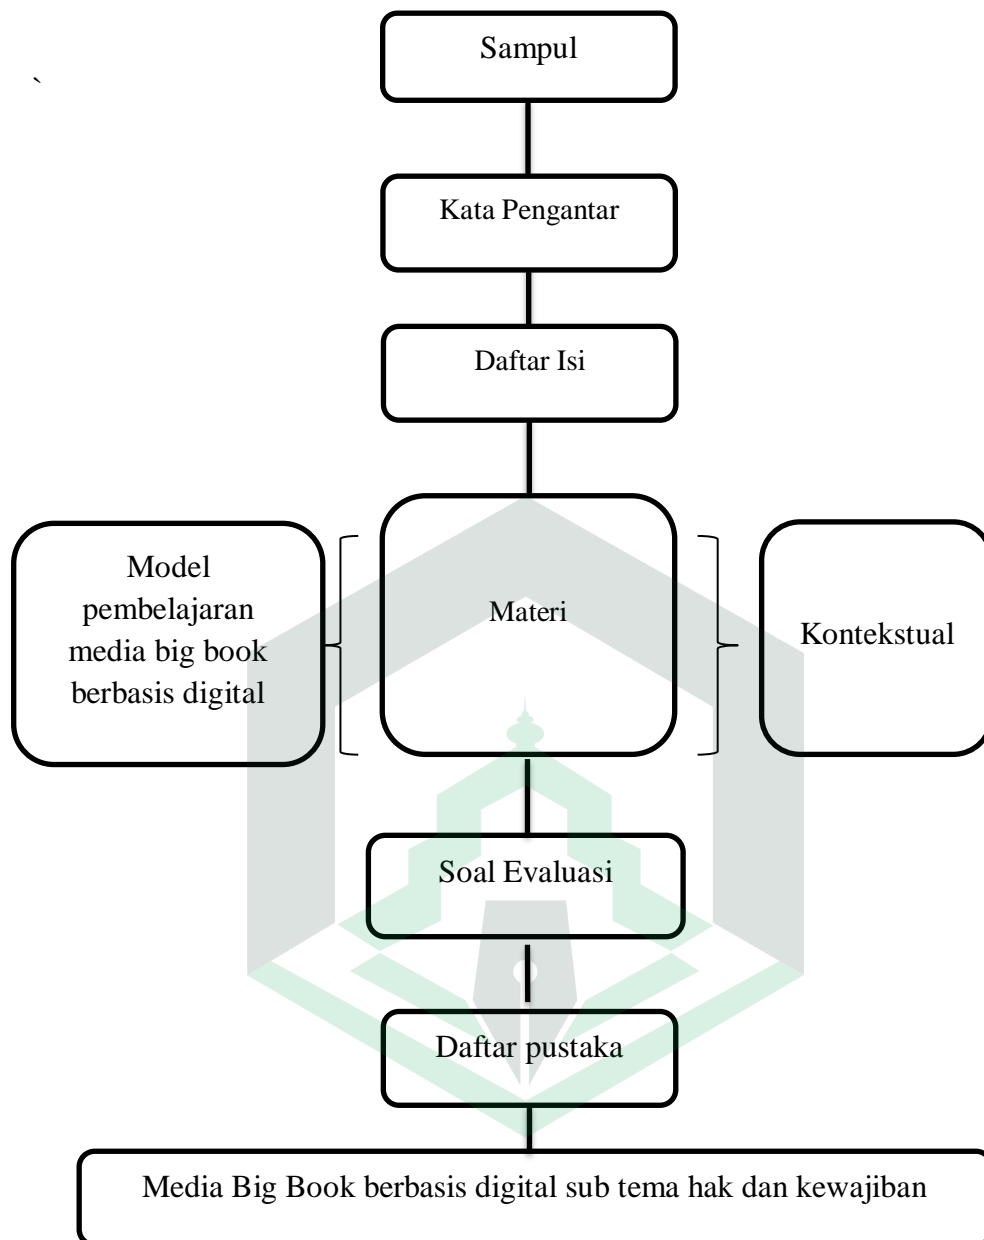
`

Sampul

Kata Pengantar

Daftar Isi

Model pembelajaran media big book berbasis digital

Materi

Kontekstual

Soal Evaluasi

Daftar pustaka

Media Big Book berbasis digital sub tema hak dan kewajiban